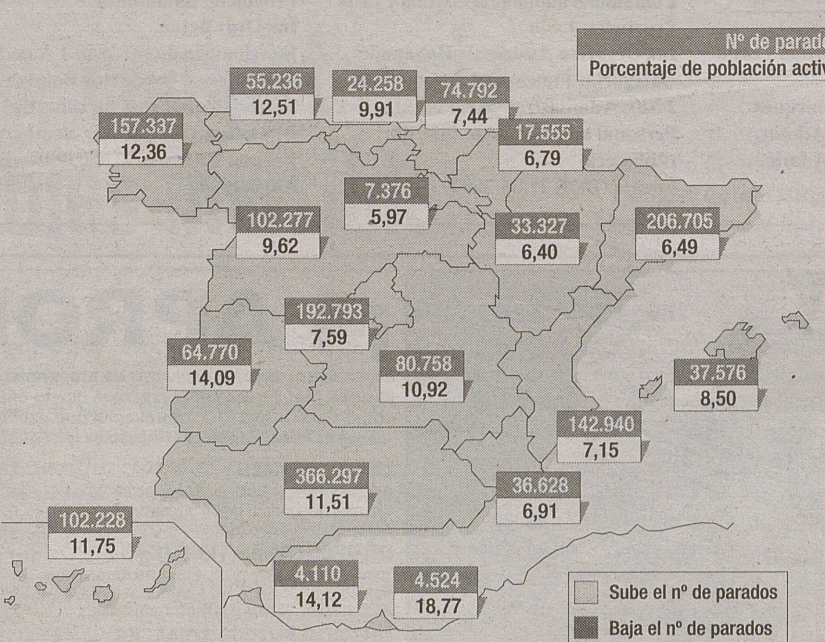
Nº de parad
Porcentaje de población activ

55.236
12,51

24.258
9,91

74.792
7,44

157.337
12,36

17.555
6,79

7.376
5,97

102.277
9,62

33.327
6,40

206.705
6,49

192.793
7,59

64.770
14,09

80.758
10,92

37.576
8,50

142.940
7,15

366.297
11,51

36.628
6,91

102.228
11,75

4.110
14,12

4.524
18,77

Sube el nº de parados
Baja el nº de parados